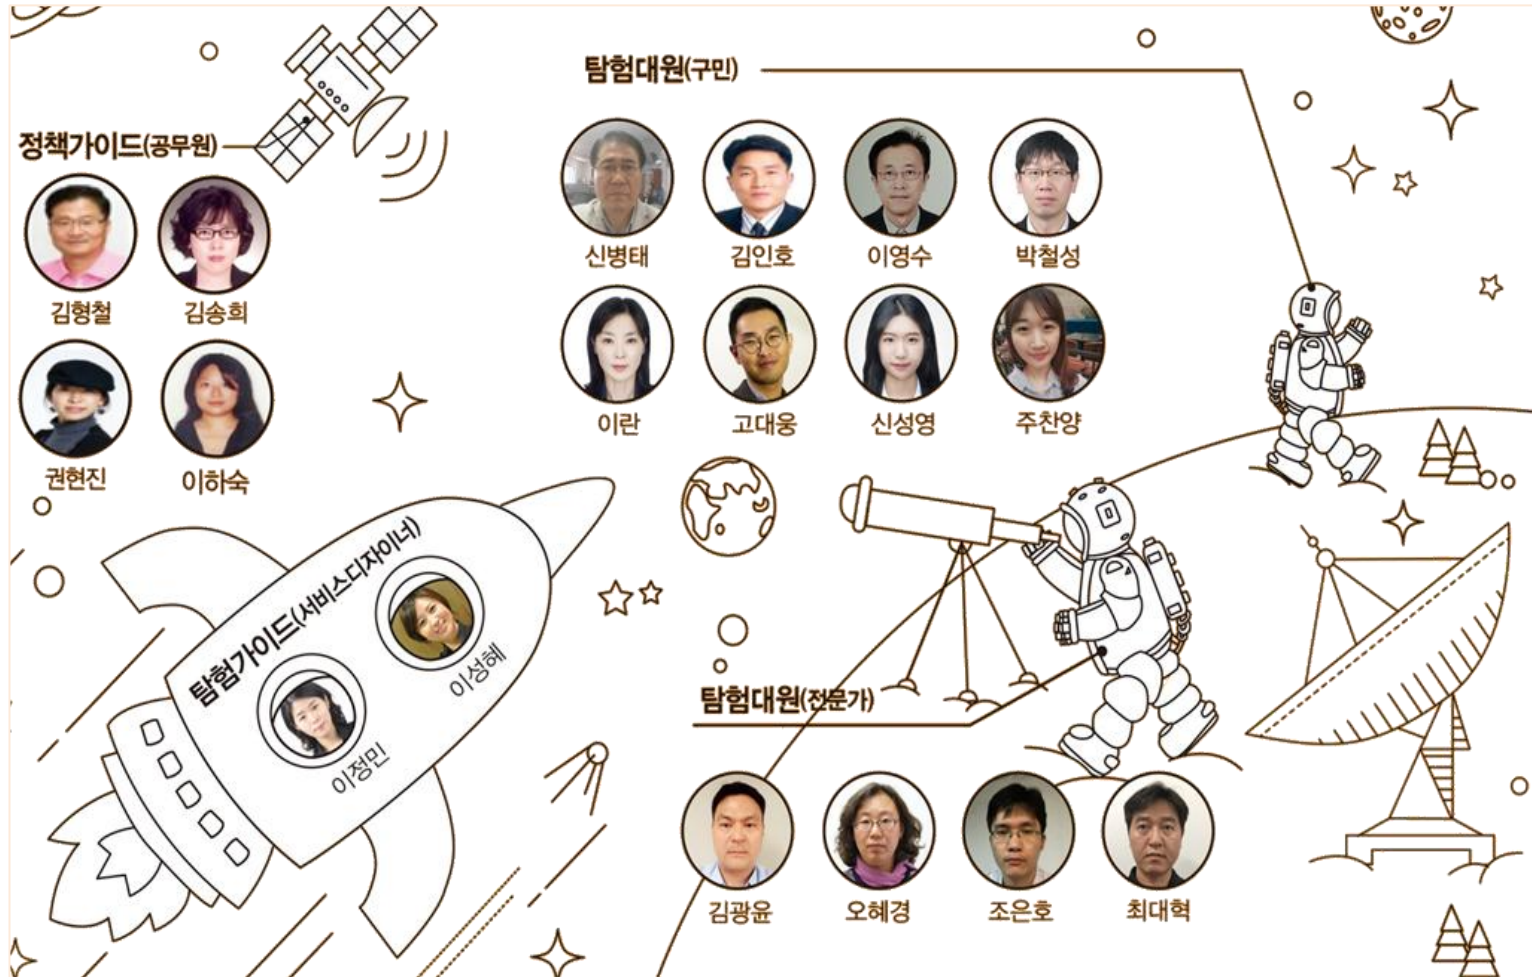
정책가이드(공무원)

김형철 김송희

권현진 이하숙

탐험대원(구민)

신병태 김인호 이영수 박철성

이란 고대웅 신성영 주찬양

탐험가이드(서비스디자이너)

이성혜

이정민

탐험대원(전문가)

김광윤 오혜경 조은호 최대혁